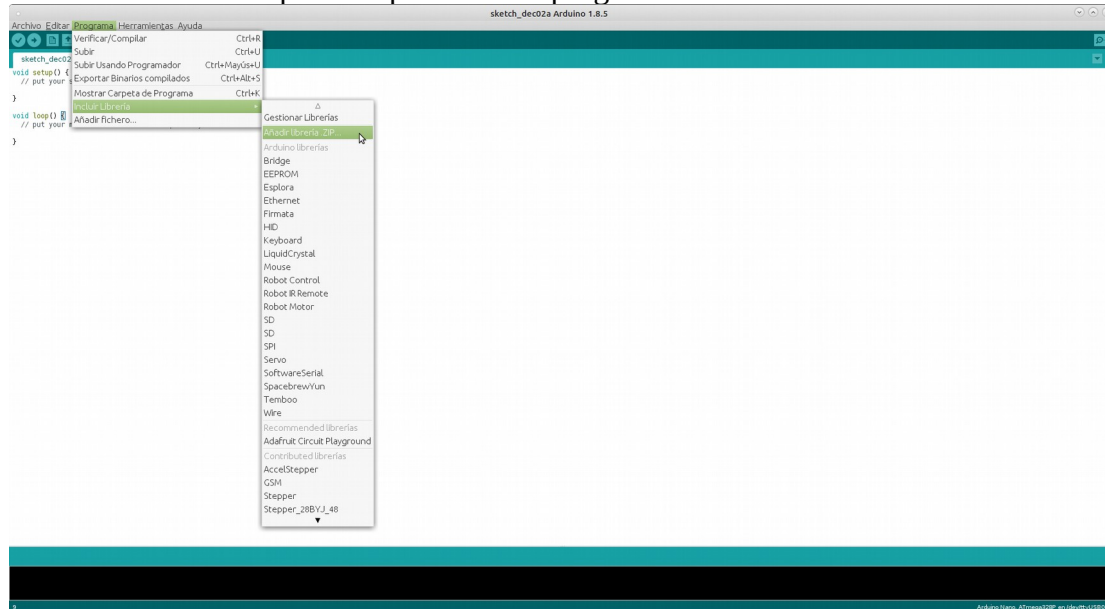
sketch_dec02a Arduino 1.8.5

Archivo Editar Programa Herramientas Ayuda

sketch_dec02

void setup() {
// put your

}

void loop() {
// put your

}

Verificar/Compilar Ctrl+R
Subir Ctrl+U
Subir Usando Programador Ctrl+Mayús+U
Exportar Binarios compilados Ctrl+Alt+S
Mostrar Carpeta de Programa Ctrl+K
Incluir Librería
Añadir fichero...

Gestionar Librerías
Añadir librería .ZIP...
Arduino librerías
Bridge
EEPROM
Esplora
Ethernet
Firmata
HID
Keyboard
LiquidCrystal
Mouse
Robot Control
Robot IR Remote
Robot Motor
SD
SD
SPI
Servo
SoftwareSerial
SpacebrewYun
Temboo
Wire
Recommended librerías
Adafruit Circuit Playground
Contributed librerías
AccelStepper
GSM
Stepper
Stepper_28BYJ_48

9

Arduino Nano, ATmega328P en /dev/ttyUSB0